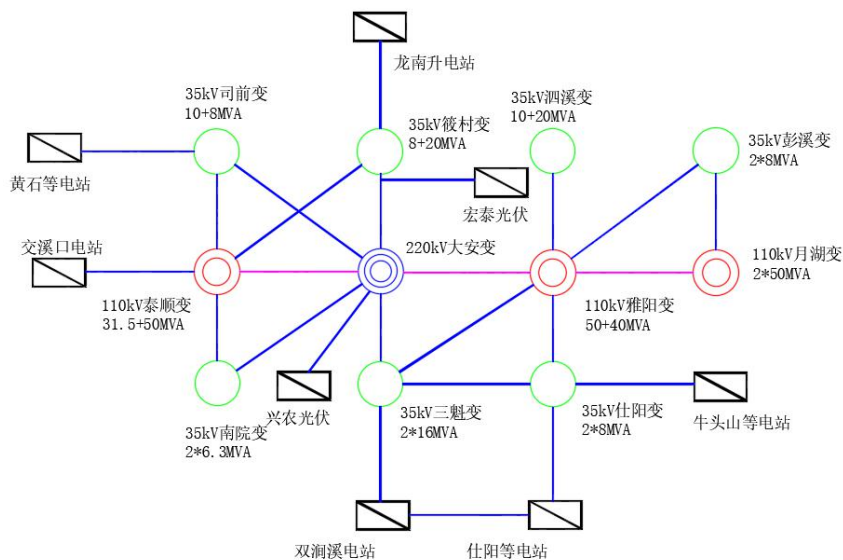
龙南升电站

35kV司前变
10+8MVA

35kV筱村变
8+20MVA

35kV泗溪变
10+20MVA

35kV彭溪变
2*8MVA

黄石等电站

宏泰光伏

交溪口电站

220kV大安变

110kV月湖变
2*50MVA

110kV泰顺变
31.5+50MVA

110kV雅阳变
50+40MVA

兴农光伏

35kV三魁变
2*16MVA

35kV仕阳变
2*8MVA

牛头山等电站

35kV南院变
2*6.3MVA

双涧溪电站

仕阳等电站